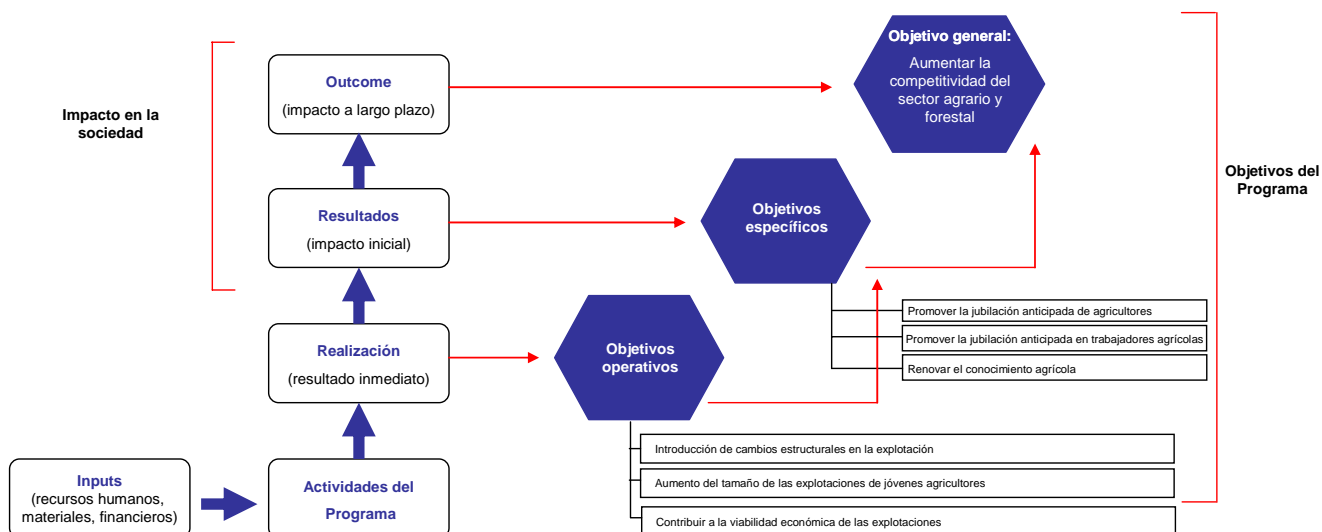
Impacto en la sociedad

Outcome
(impacto a largo plazo)

Resultados
(impacto inicial)

Realización
(resultado inmediato)

Inputs
(recursos humanos, materiales, financieros)

Actividades del Programa

Objetivo general:
Aumentar la competitividad del sector agrario y forestal

Objetivos específicos

Objetivos operativos

Objetivos del Programa

Promover la jubilación anticipada de agricultores

Promover la jubilación anticipada en trabajadores agrícolas

Renovar el conocimiento agrícola

Introducción de cambios estructurales en la explotación

Aumento del tamaño de las explotaciones de jóvenes agricultores

Contribuir a la viabilidad económica de las explotaciones